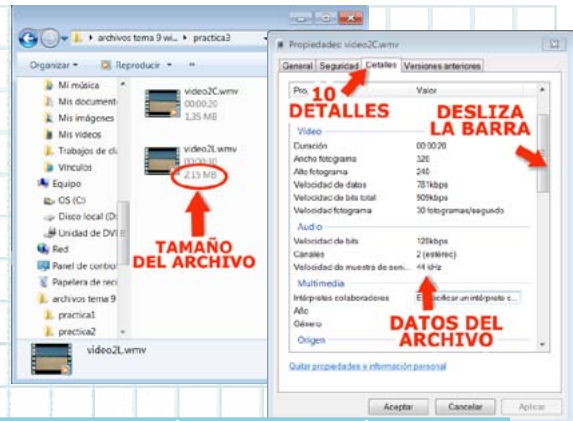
archivos tema 9 wi... › practica3

Organizar ▾ Reproducir ▾

Mi música
Mis document
Mis imágenes
Mis vídeos
Trabajos de cl
Vínculos
Equipo
OS (C:)
Disco local (D:
Unidad de DVI
Red
Panel de contro
Papelera de reci
archivos tema 9
practica1
practica2

video2C.wmv
00:00:20
1,35 MB

video2L.wmv
00:00:30
2,15 MB

video2L.wmv

TAMAÑO DEL ARCHIVO

Propiedades: video2C.wmv

General | Seguridad | Detalles | Versiones anteriores

10 DETALLES

DESLIZA LA BARRA

| Pro | Valor |
|---|---|
| Vídeo | |
| Duración | 00:00:20 |
| Ancho fotograma | 320 |
| Alto fotograma | 240 |
| Velocidad de datos | 781kbps |
| Velocidad de bits total | 909kbps |
| Velocidad fotograma | 30 fotogramas/segundo |
| Audio | |
| Velocidad de bits | 128kbps |
| Canales | 2 (estéreo) |
| Velocidad de muestra de son... | 44 kHz |
| Multimedia | |
| Intérpretes colaboradores | Especificar un intérprete c... |
| Año | |
| Género | |
| Origen | |

DATOS DEL ARCHIVO

Quitar propiedades e información personal

Aceptar | Cancelar | Aplicar